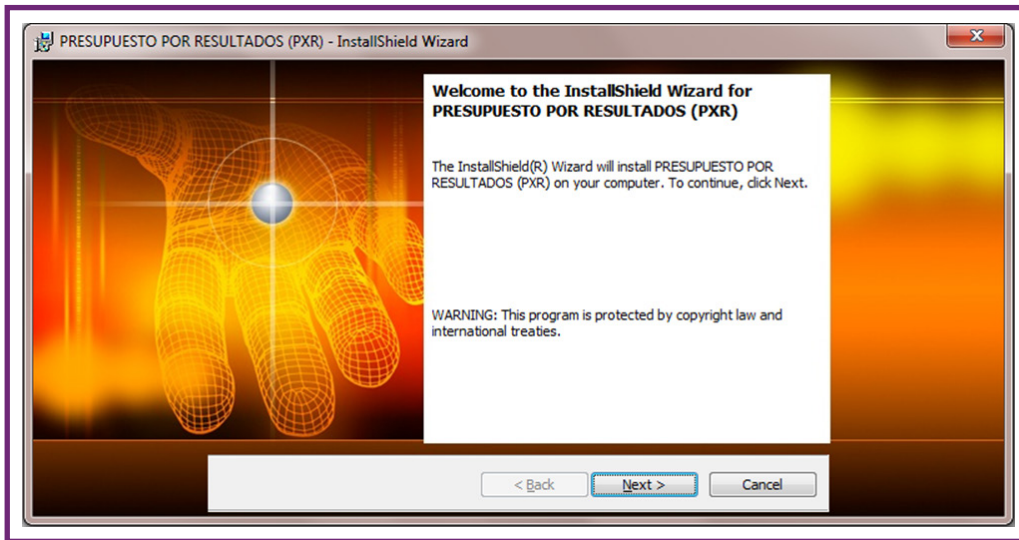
PRESUPUESTO POR RESULTADOS (PXR) - InstallShield Wizard

Welcome to the InstallShield Wizard for PRESUPUESTO POR RESULTADOS (PXR)

The InstallShield(R) Wizard will install PRESUPUESTO POR RESULTADOS (PXR) on your computer. To continue, click Next.

WARNING: This program is protected by copyright law and international treaties.

< Back
Next >
Cancel